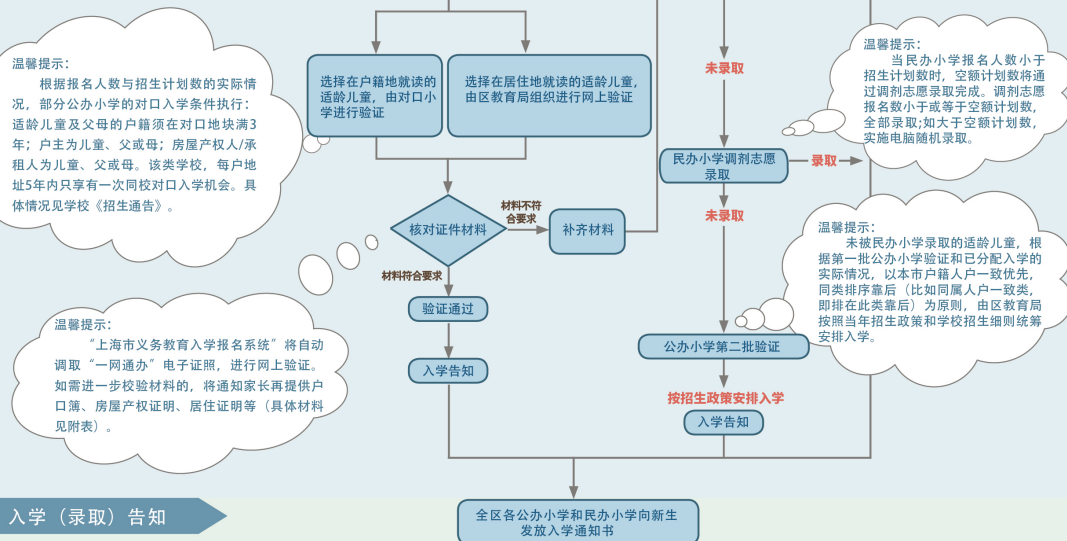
温馨提示：
根据报名人数与招生计划数的实际情况，部分公办小学的对口入学条件执行：适龄儿童及父母的户籍须在对口地块满3年；户主为儿童、父或母；房屋产权人/承租人为儿童、父或母。该类学校，每户地址5年内只享有一次同校对口入学机会。具体情况见学校《招生通告》。

选择在户籍地就读的适龄儿童，由对口小学进行验证

选择在居住地就读的适龄儿童，由区教育局组织进行网上验证

核对证件材料

材料不符合要求

补齐材料

材料符合要求

验证通过

入学告知

温馨提示：
“上海市义务教育入学报名系统”将自动调取“一网通办”电子证照，进行网上验证。如需进一步校验材料的，将通知家长再提供户口簿、房屋产权证明、居住证明等（具体材料见附表）。

未录取

民办小学调剂志愿录取

录取

未录取

温馨提示：
当民办小学报名人数小于招生计划数时，空额计划数将通过调剂志愿录取完成。调剂志愿报名数小于或等于空额计划数，全部录取；如大于空额计划数，实施电脑随机录取。

温馨提示：
未被民办小学录取的适龄儿童，根据第一批公办小学验证和已分配入学的实际情况，以本市户籍人户一致优先，同类排序靠后（比如同属人户一致类，即排在此类靠后）为原则，由区教育局按照当年招生政策和学校招生细则统筹安排入学。

公办小学第二批验证

按招生政策安排入学

入学告知

入学（录取）告知

全区各公办小学和民办小学向新生发放入学通知书